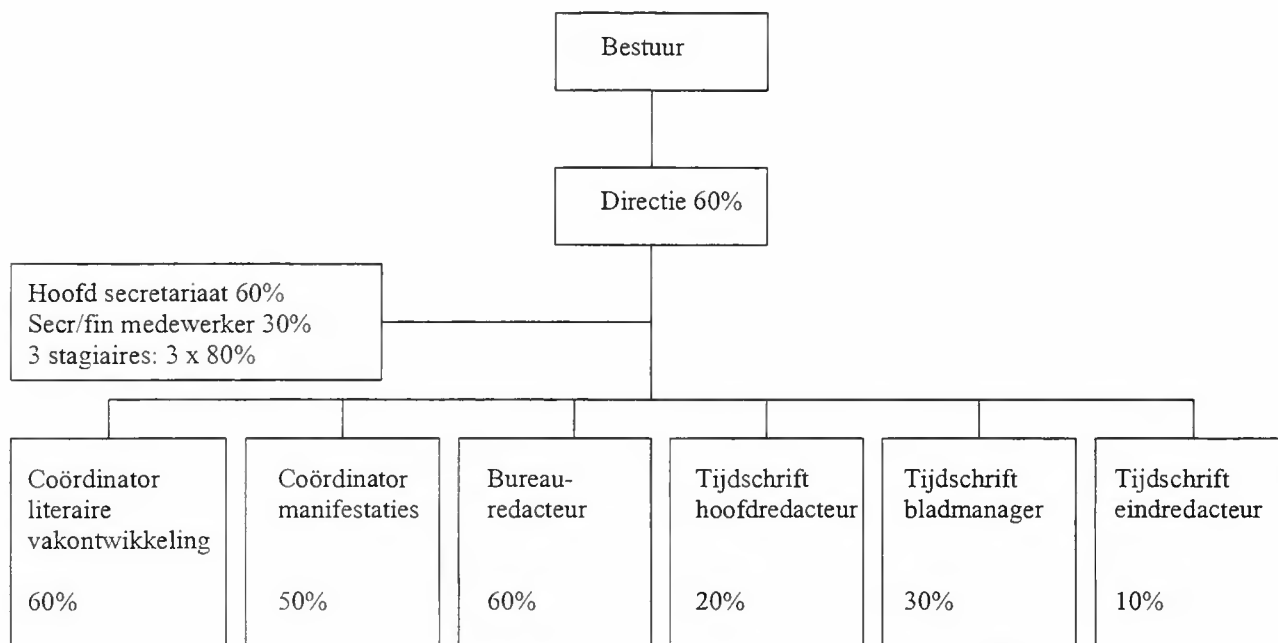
Bestuur

Directie 60%

Hoofd secretariaat 60%
Secr/fin medewerker 30%
3 stagiaires: 3 x 80%

Coördinator literaire vakontwikkeling

60%

Coördinator manifestaties

50%

Bureau-redacteur

60%

Tijdschrift hoofdredacteur

20%

Tijdschrift bladmanager

30%

Tijdschrift eindredacteur

10%